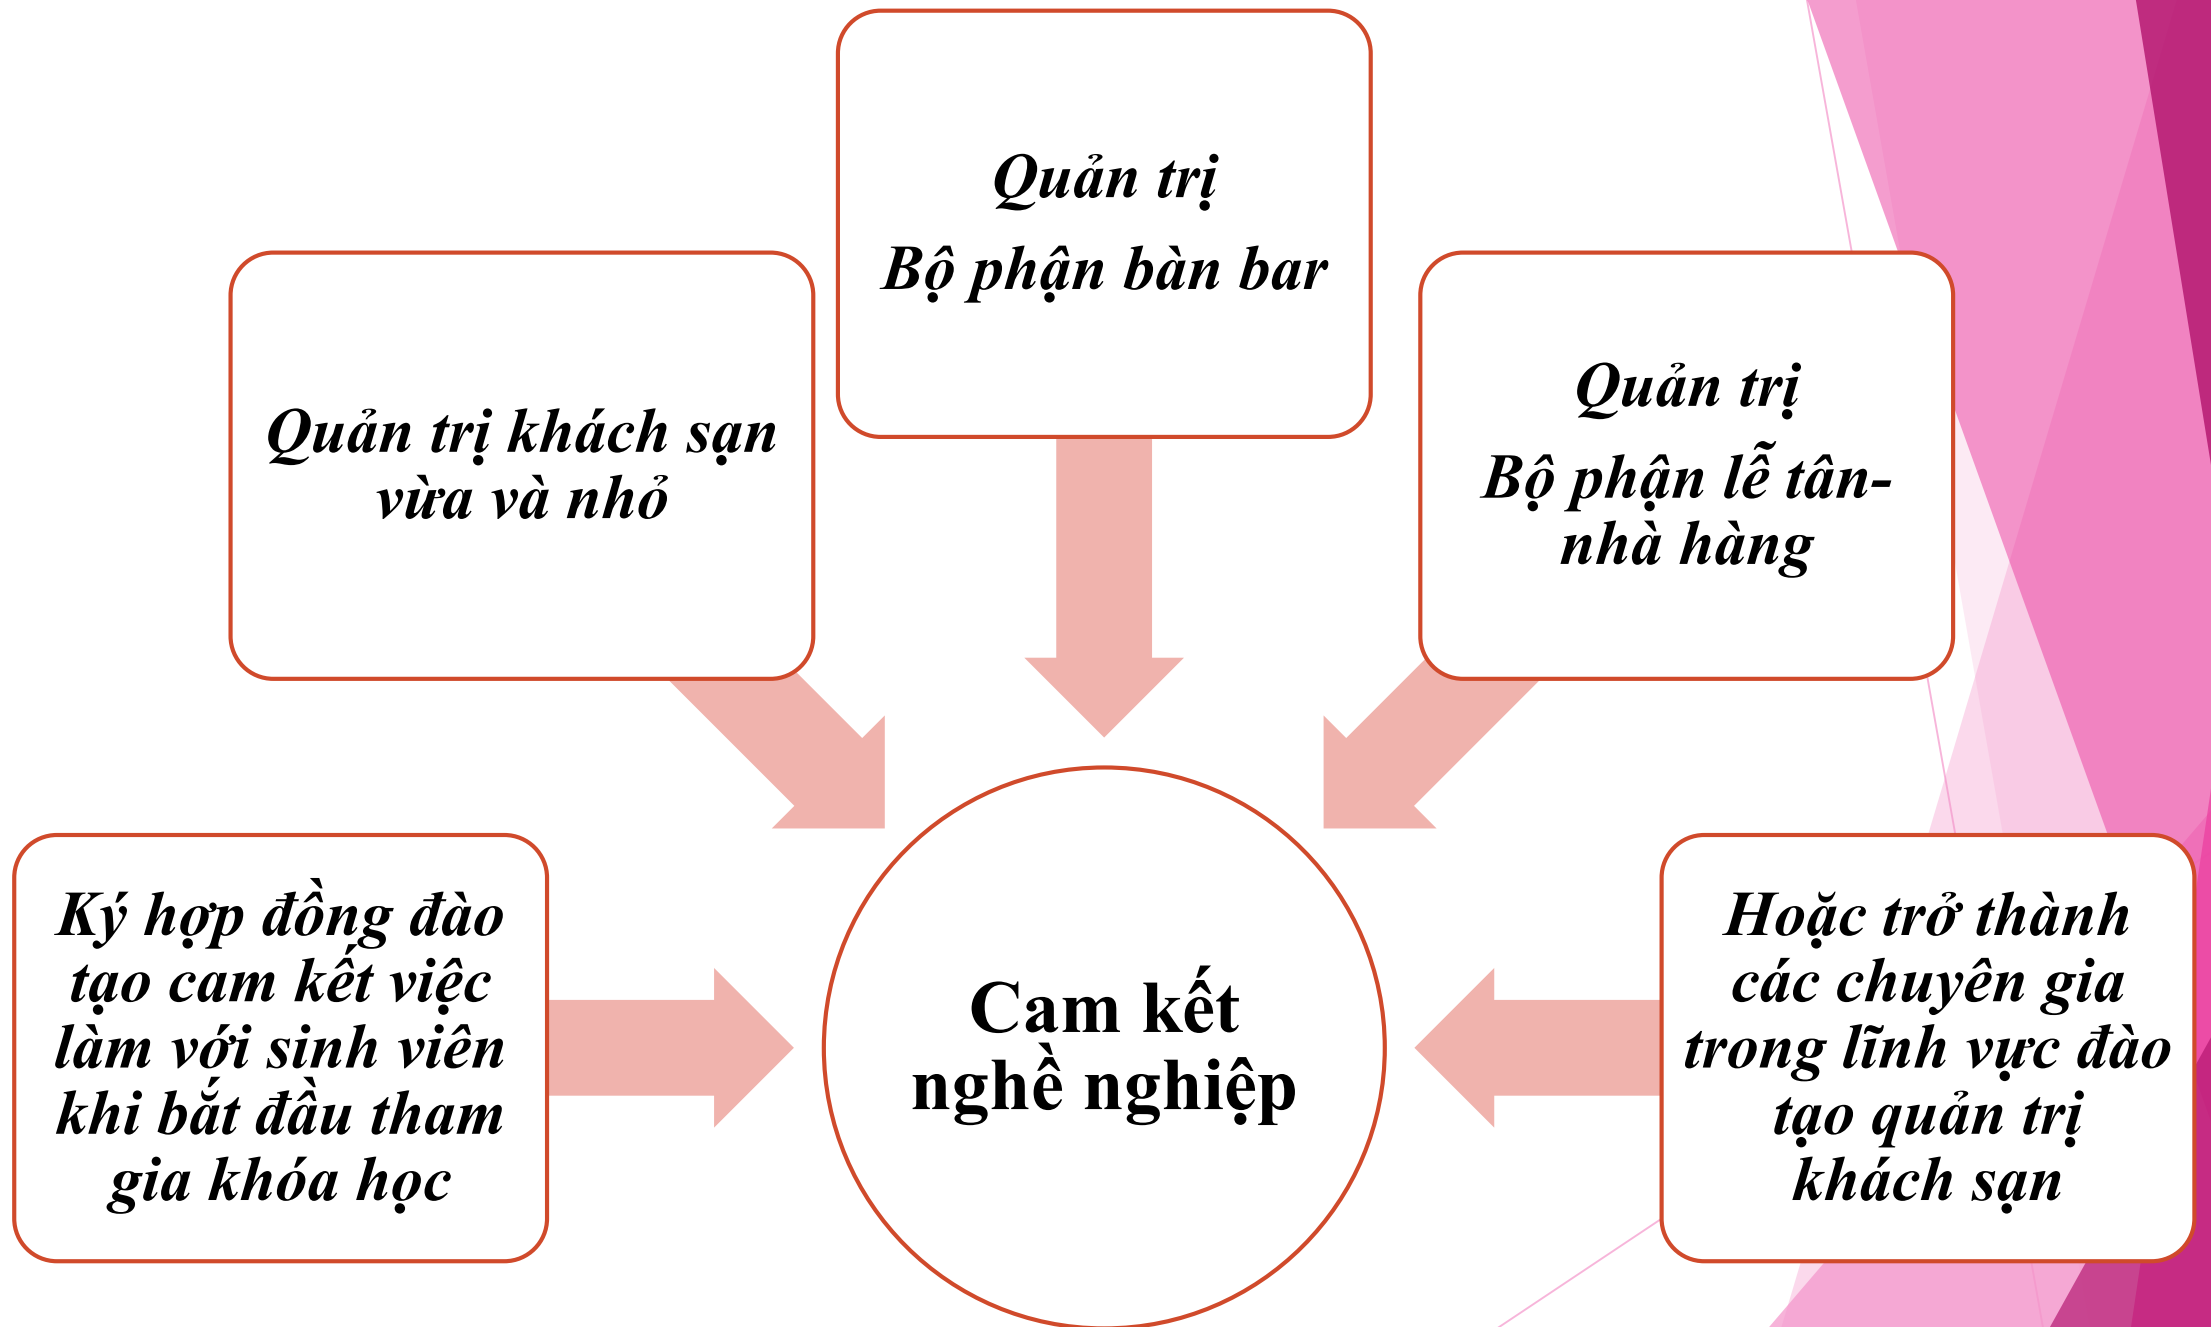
Quản trị
Bộ phận bàn bar

Quản trị khách sạn vừa và nhỏ

Quản trị
Bộ phận lễ tân-nhà hàng

Ký hợp đồng đào tạo cam kết việc làm với sinh viên khi bắt đầu tham gia khóa học

Cam kết nghề nghiệp

Hoặc trở thành các chuyên gia trong lĩnh vực đào tạo quản trị khách sạn